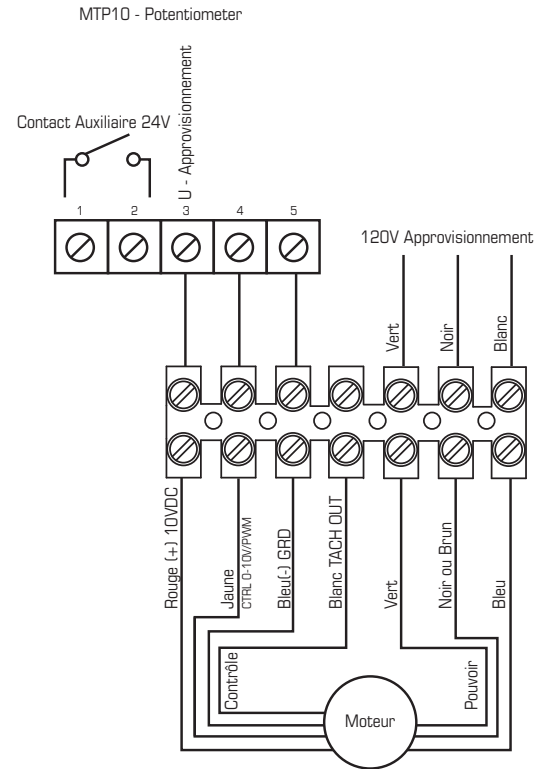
MTP10 - Potentiometer

Contact Auxiliaire 24V

U - Approvisionnement

1 2 3 4 5

120V Approvisionnement

Vert

Noir

Blanc

Rouge (+) 10VDC

Jaune
CTRL 0-10V/PWM

Bleu(-) GRD

Blanc TACH OUT

Vert

Noir ou Brun

Bleu

Contrôle

Pouvoir

Moteur